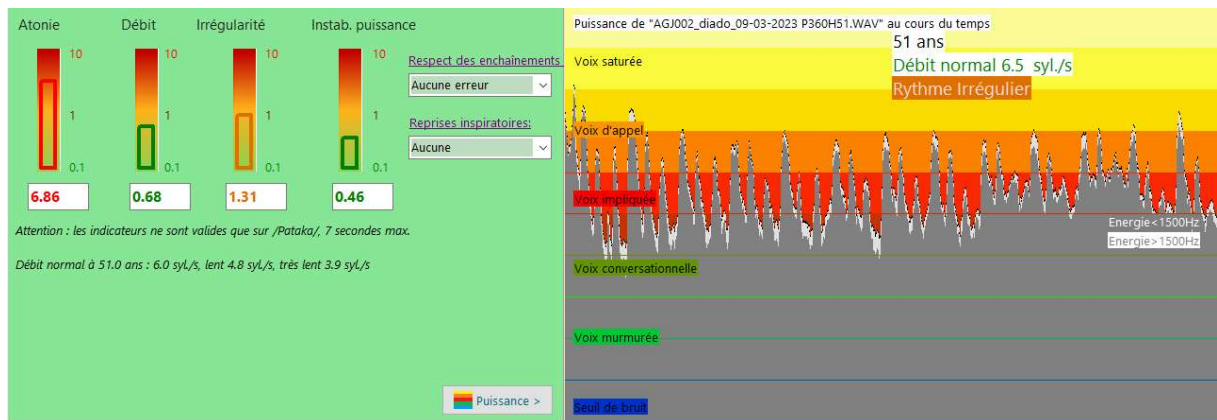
Atonie
10
1
0.1
6.86

Débit
10
1
0.1
0.68

Irrégularité
10
1
0.1
1.31

Instab. puissance
10
1
0.1
0.46

Respect des enchaînements
Aucune erreur

Reprises inspiratoires:
Aucune

Attention : les indicateurs ne sont valides que sur /Pataka/, 7 secondes max.

Débit normal à 51.0 ans : 6.0 syl./s, lent 4.8 syl./s, très lent 3.9 syl./s

Puissance >

Puissance de "AGJ002_diado_09-03-2023 P360H51.WAV" au cours du temps
51 ans
Débit normal 6.5 syl./s
Rythme Irrégulier
Voix saturée
Voix d'appel
Voix impliquée
Energie<1500Hz
Energie>1500Hz
Voix conversationnelle
Voix murmurée
Seuil de bruit